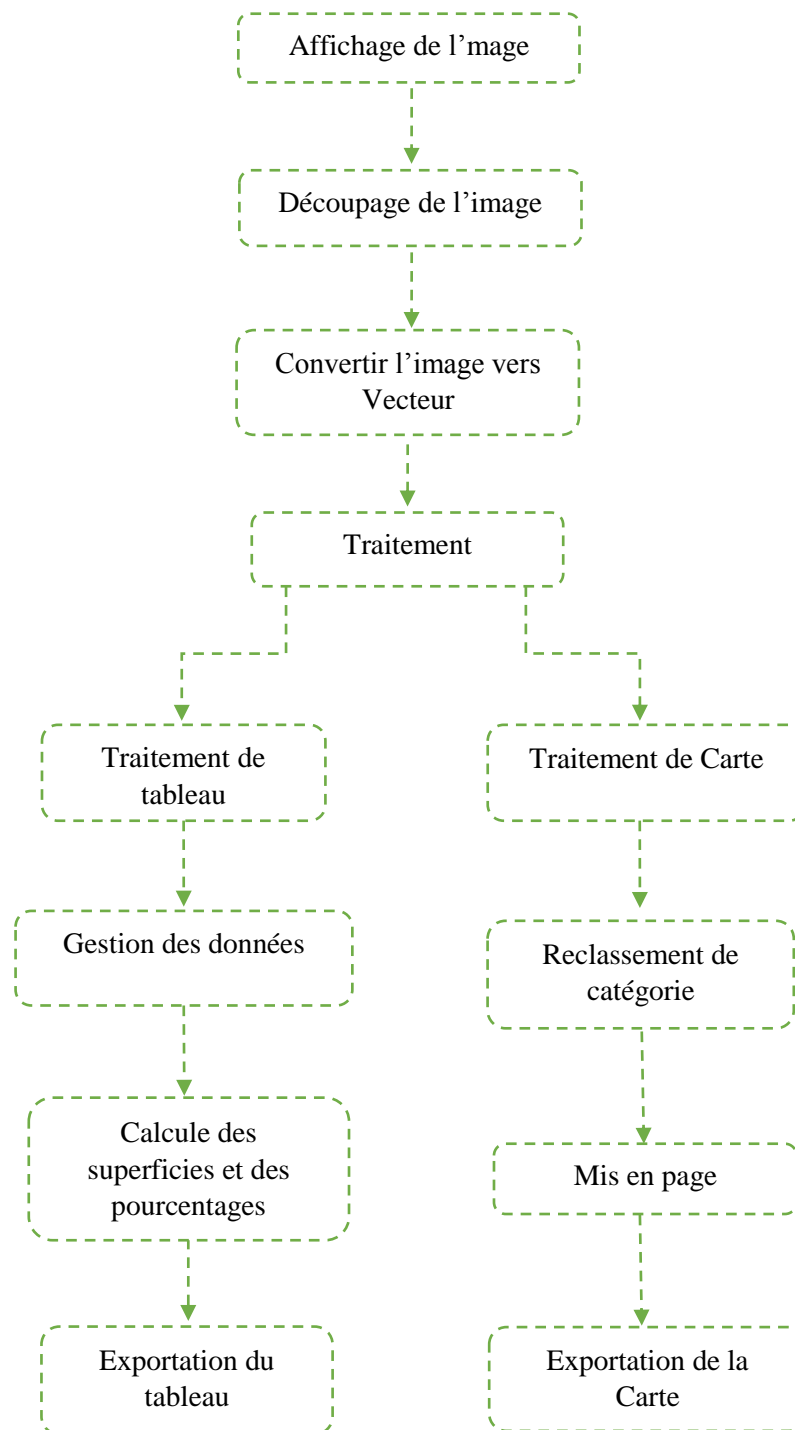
Affichage de l’mage

Découpage de l’image

Convertir l’image vers Vecteur

Traitement

Traitement de tableau

Gestion des données

Calcule des superficies et des pourcentages

Exportation du tableau

Traitement de Carte

Reclassement de catégorie

Mis en page

Exportation de la Carte